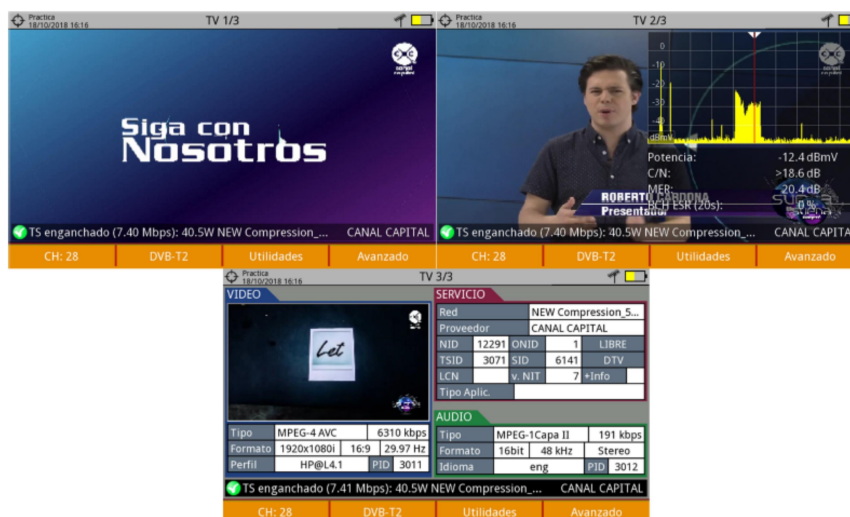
Practica
18/10/2018 16:16
TV 1/3

Siga con
Nosotros

TS enganchado (7.40 Mbps): 40.5W NEW Compression_... CANAL CAPITAL

CH: 28 | DVB-T2 | Utilidades | Avanzado

Practica
18/10/2018 16:16
TV 2/3

0
-10
-20
-30
-40
dBmV

Potencia: -12.4 dBmV
C/N: >18.6 dB
MER: 20.4 dB
BCH ESR (20s): 0 %

ROBERTO CARDONA
Presentador

TS enganchado (7.40 Mbps): 40.5W NEW Compression_... CANAL CAPITAL

CH: 28 | DVB-T2 | Utilidades | Avanzado

Practica
18/10/2018 16:16
TV 3/3

VIDEO

Let

| Tipo | MPEG-4 AVC | 6310 kbps |
|---|---|---|
| Formato | 1920x1080i 16:9 | 29.97 Hz |
| Perfil | HP@L4.1 | PID 3011 |

SERVICIO

| Red | NEW Compression_5... | | |
|---|---|---|---|
| Proveedor | CANAL CAPITAL | | |
| NID | 12291 | ONID 1 | LIBRE |
| TSID | 3071 | SID 6141 | DTV |
| LCN | | v. NIT 7 | +Info |
| Tipo Aplic. | | | |

AUDIO

| Tipo | MPEG-1Capa II | 191 kbps |
|---|---|---|
| Formato | 16bit 48 kHz | Stereo |
| Idioma | eng | PID 3012 |

TS enganchado (7.41 Mbps): 40.5W NEW Compression_... CANAL CAPITAL

CH: 28 | DVB-T2 | Utilidades | Avanzado